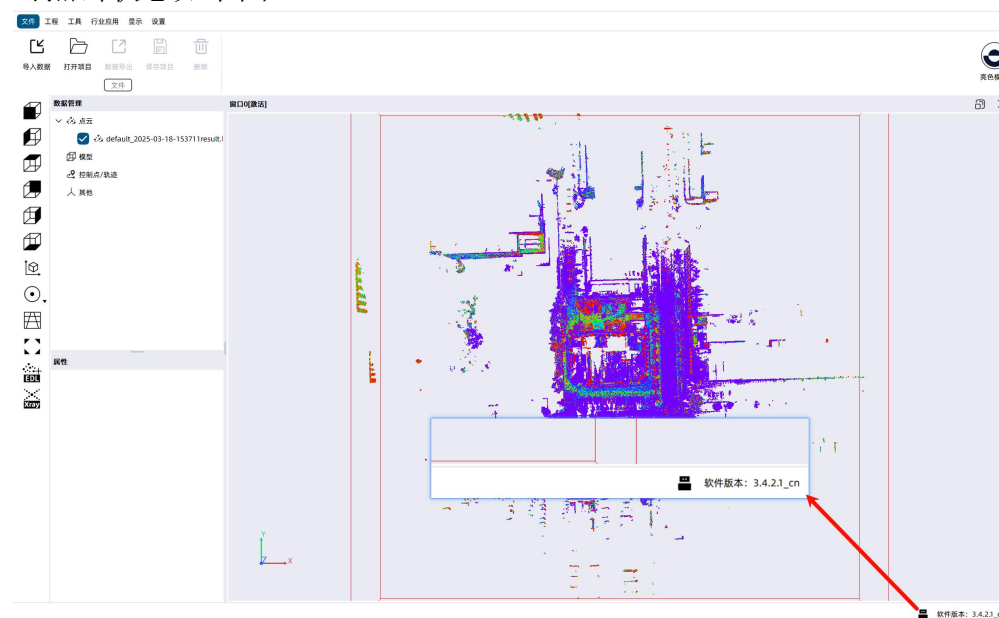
文件 工程 工具 行业应用 显示 设置

导入数据 打开项目 数据导出 保存项目 删除

文件

亮色模

数据管理

点云

default_2025-03-18-153711result.l

模型

控制点/轨迹

其他

属性

窗口0[激活]

EDL

Xray

软件版本：3.4.2.1_cn

软件版本：3.4.2.1_